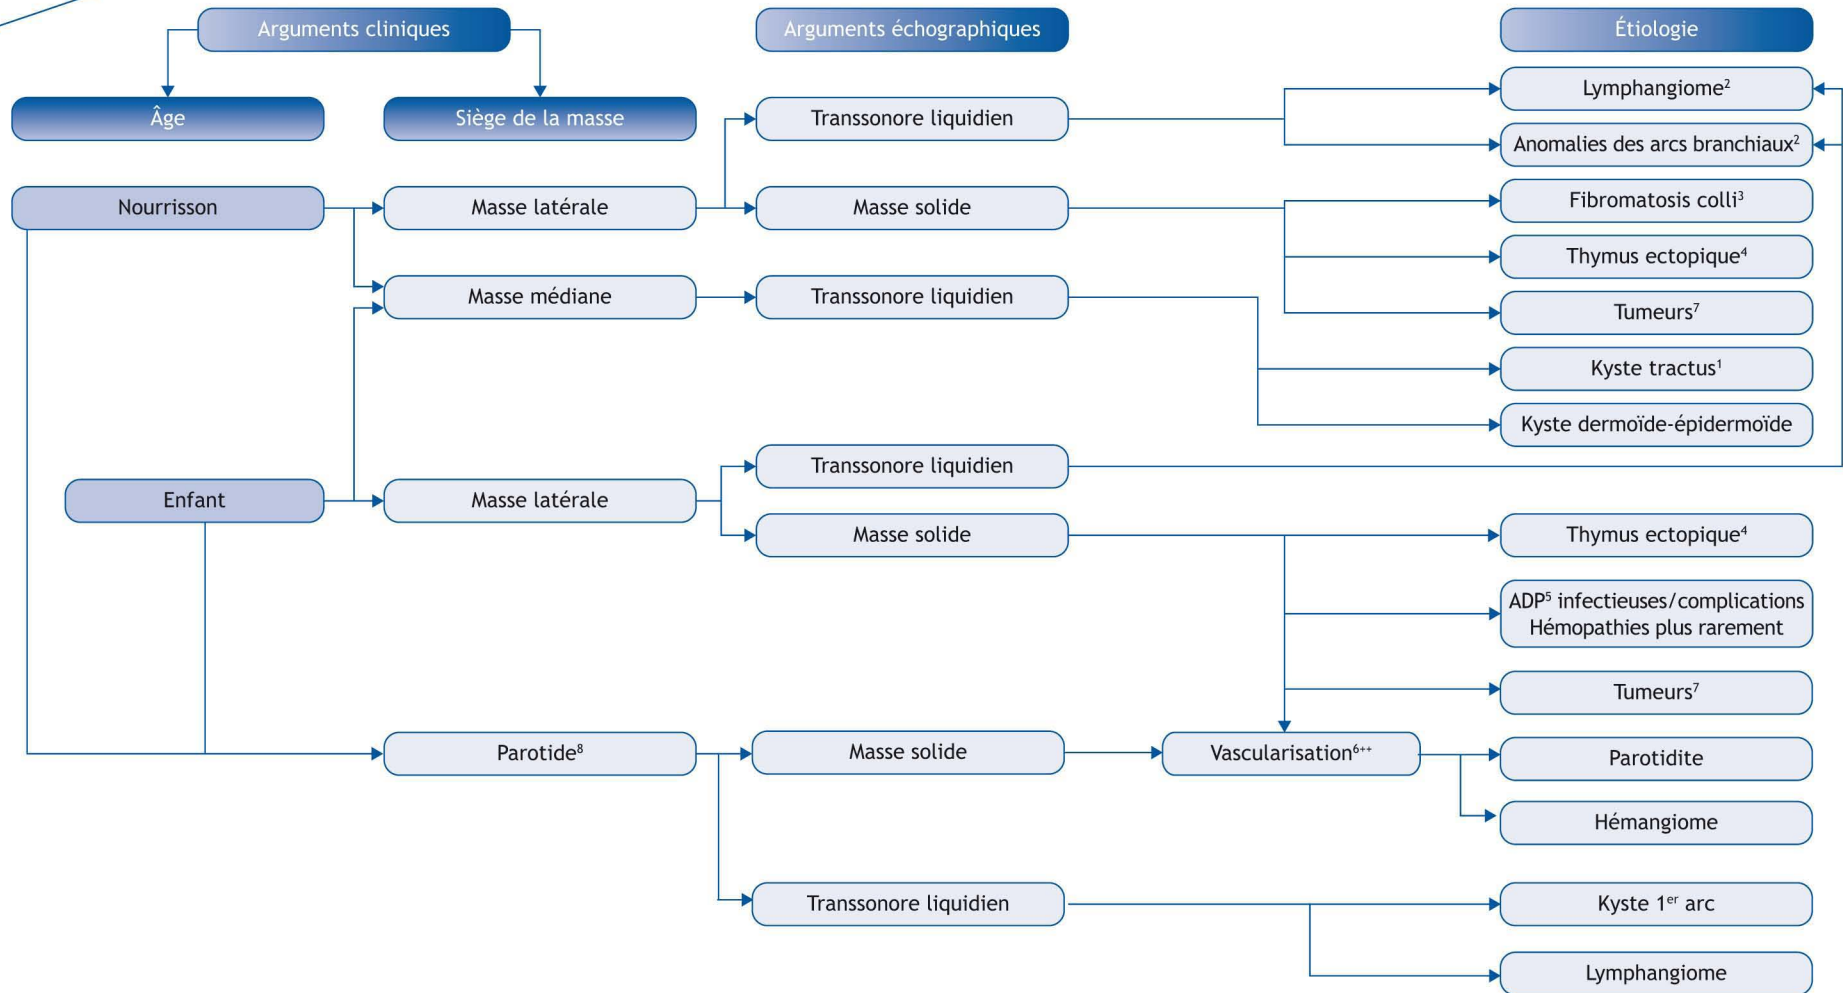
Arguments cliniques

Arguments échographiques

Étiologie

Âge

Siège de la masse

Transsonore liquidien

Lymphangiome$^2$

Anomalies des arcs branchiaux$^2$

Nourrisson

Masse latérale

Masse solide

Fibromatosis colli$^3$

Thymus ectopique$^4$

Masse médiane

Transsonore liquidien

Tumeurs$^7$

Kyste tractus$^1$

Kyste dermoïde-épidermoïde

Transsonore liquidien

Enfant

Masse latérale

Masse solide

Thymus ectopique$^4$

ADP$^5$ infectieuses/complications Hémopathies plus rarement

Tumeurs$^7$

Parotide$^8$

Masse solide

Vascularisation$^{6++}$

Parotidite

Hémangiome

Transsonore liquidien

Kyste 1$^{er}$ arc

Lymphangiome